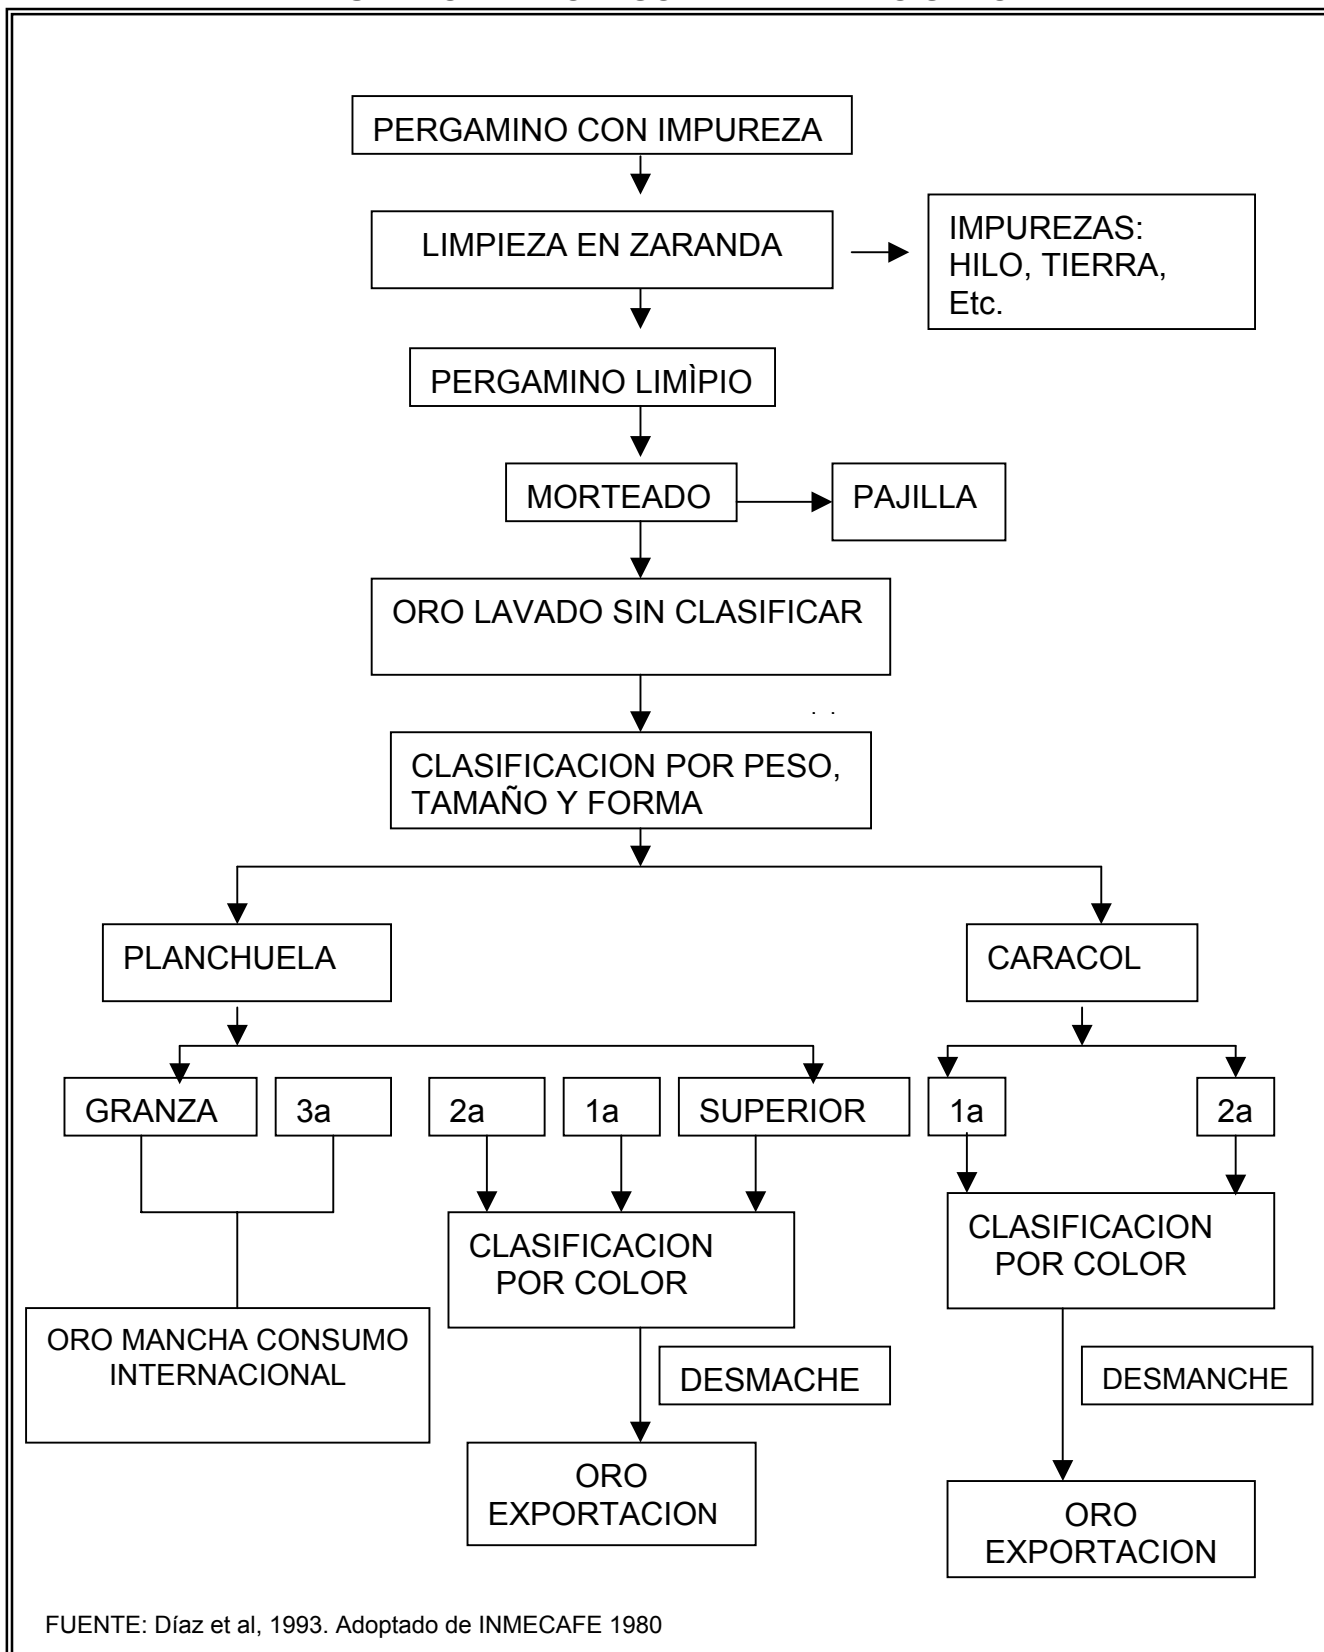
PERGAMINO CON IMPUREZA

LIMPIEZA EN ZARANDA

IMPUREZAS: HILO, TIERRA, Etc.

PERGAMINO LIMÌPIO

MORTEADO

PAJILLA

ORO LAVADO SIN CLASIFICAR

CLASIFICACION POR PESO, TAMAÑO Y FORMA

PLANCHUELA

CARACOL

GRANZA

3a

2a

1a

SUPERIOR

1a

2a

ORO MANCHA CONSUMO INTERNACIONAL

CLASIFICACION POR COLOR

DESMACHE

ORO EXPORTACION

CLASIFICACION POR COLOR

DESMANCHE

ORO EXPORTACION

FUENTE: Díaz et al, 1993. Adoptado de INMECAFE 1980